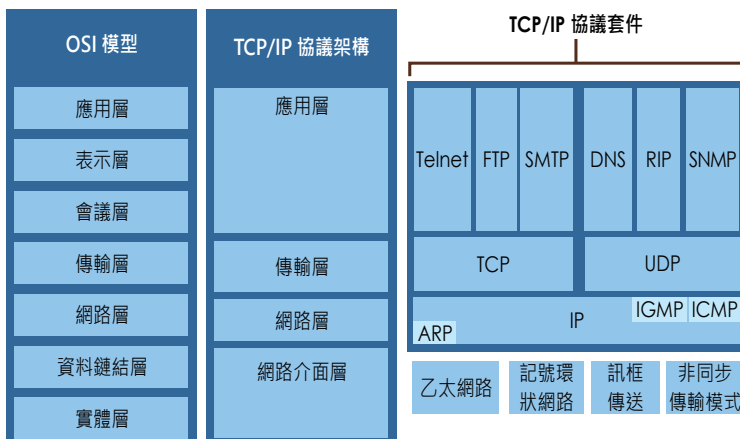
OSI 模型

應用層

表示層

會議層

傳輸層

網路層

資料鏈結層

實體層

TCP/IP 協議架構

應用層

傳輸層

網路層

網路介面層

TCP/IP 協議套件

Telnet

FTP

SMTP

DNS

RIP

SNMP

TCP

UDP

IP

IGMP

ICMP

ARP

乙太網路

記號環狀網路

訊框傳送

非同步傳輸模式